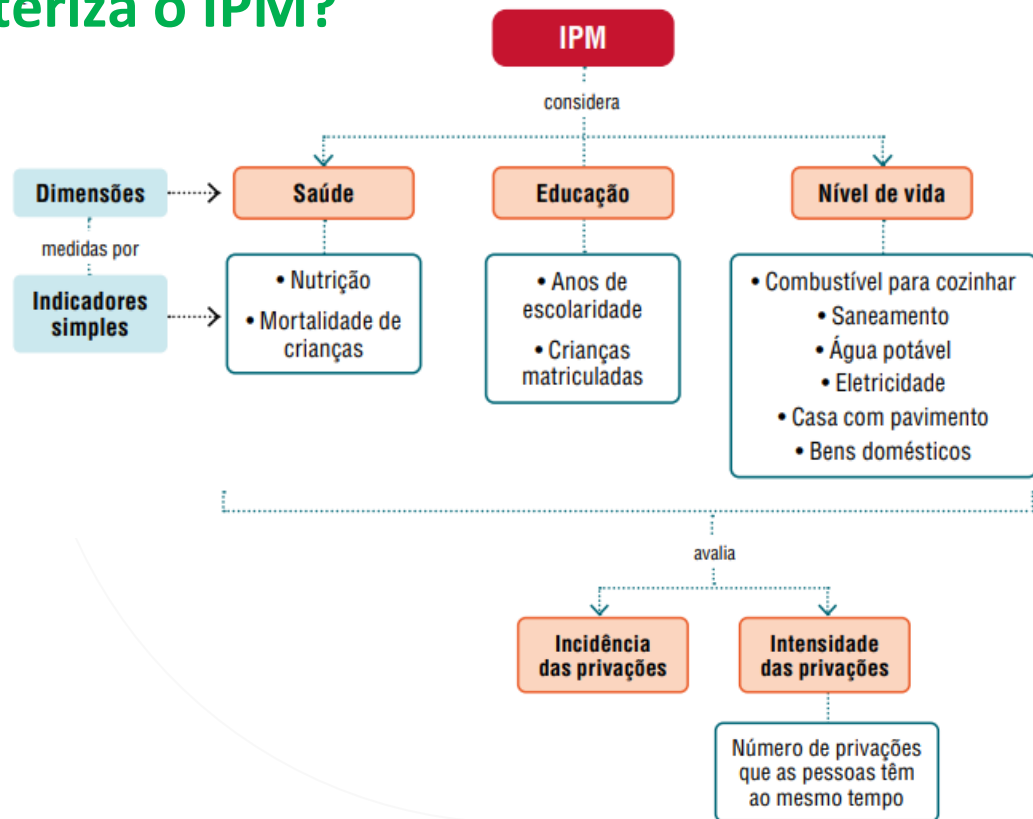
teriza o IPM?

IPM

considera

Dimensões

medidas por

Indicadores simples

Saúde

• Nutrição
• Mortalidade de crianças

Educação

• Anos de escolaridade
• Crianças matriculadas

Nível de vida

• Combustível para cozinhar
• Saneamento
• Água potável
• Eletricidade
• Casa com pavimento
• Bens domésticos

avalia

Incidência das privações

Intensidade das privações

Número de privações que as pessoas têm ao mesmo tempo